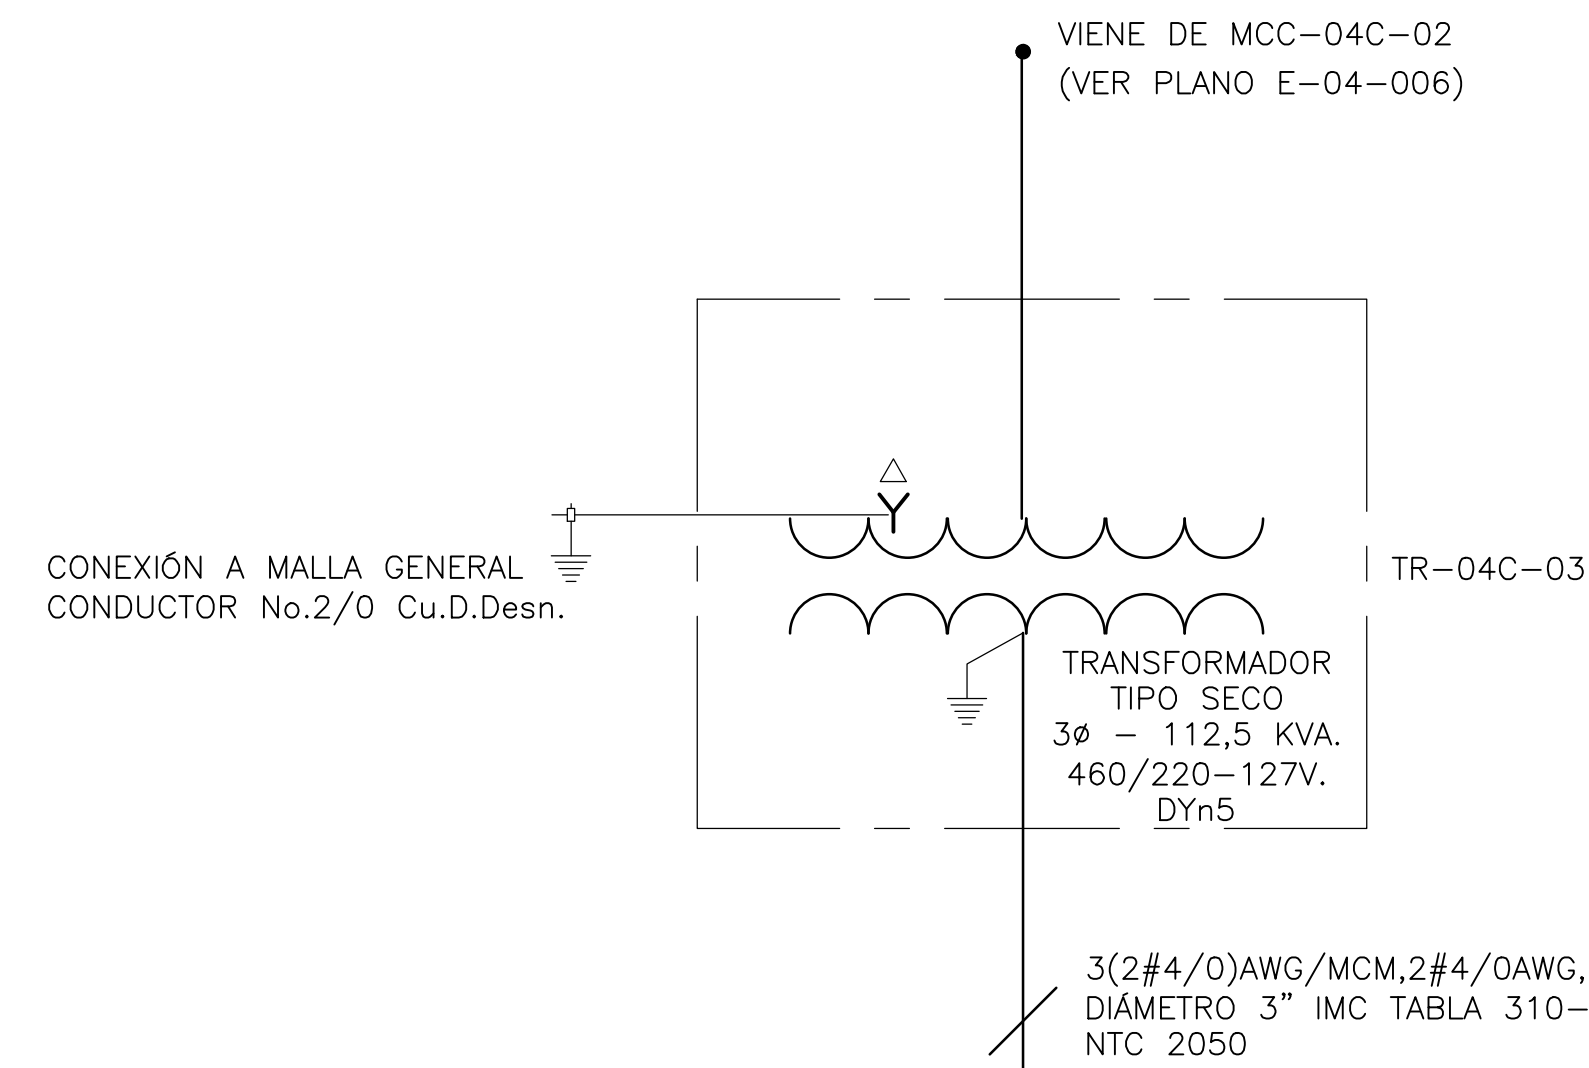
VIENE DE MCC–04C–02
(VER PLANO E–04–006)

$\triangle$
Y

CONEXIÓN A MALLA GENERAL
CONDUCTOR No.2/0 Cu.D.Desn.

TR–04C–03

TRANSFORMADOR
TIPO SECO
3ø – 112,5 KVA.
460/220–127V.
DYn5

3(2#4/0)AWG/MCM,2#4/0AWG,
DIÁMETRO 3" IMC TABLA 310–
NTC 2050